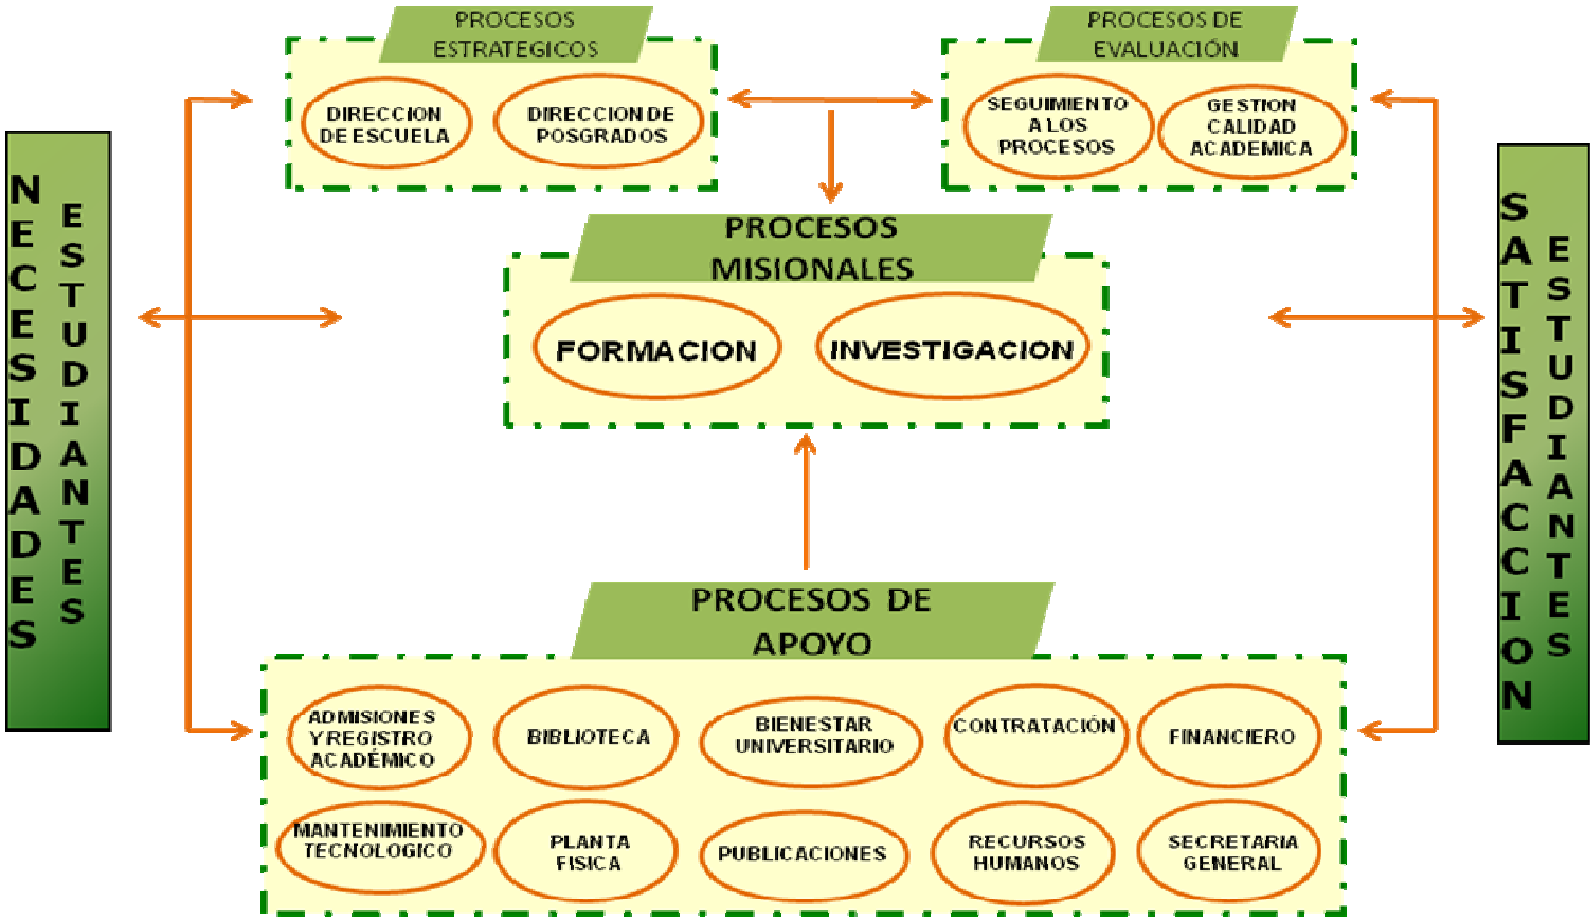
NECESIDADES ESTUDIANTES

PROCESOS ESTRATEGICOS

DIRECCION DE ESCUELA

DIRECCION DE POSGRADOS

PROCESOS DE EVALUACIÓN

SEGUIMIENTO A LOS PROCESOS

GESTION CALIDAD ACADEMICA

PROCESOS MISIONALES

FORMACION

INVESTIGACION

PROCESOS DE APOYO

ADMISIONES Y REGISTRO ACADÉMICO

BIBLIOTECA

BIENESTAR UNIVERSITARIO

CONTRATACIÓN

FINANCIERO

MANTENIMIENTO TECNOLOGICO

PLANTA FISICA

PUBLICACIONES

RECURSOS HUMANOS

SECRETARIA GENERAL

SATISFACCION ESTUDIANTES